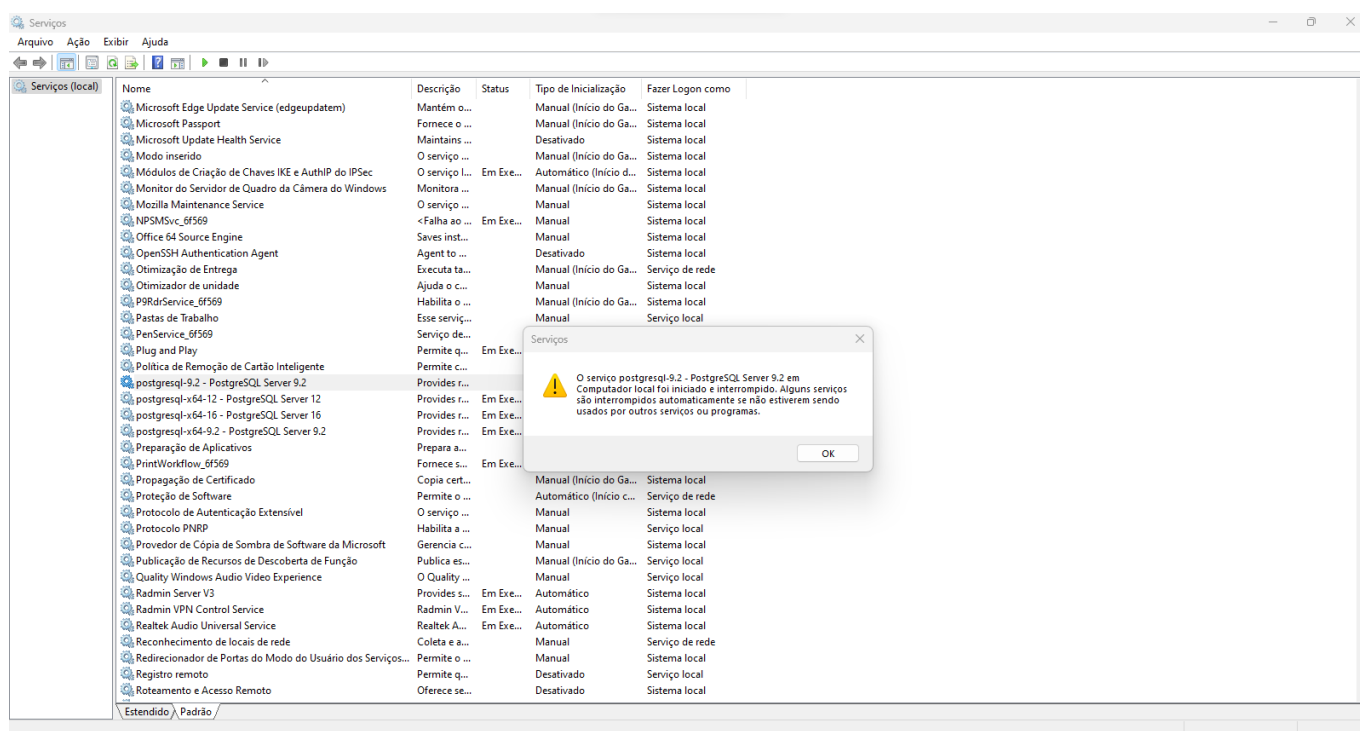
Serviços

Arquivo Ação Exibir Ajuda

Serviços (local)

| Nome | Descrição | Status | Tipo de Inicialização | Fazer Logon como |
|---|---|---|---|---|
| Microsoft Edge Update Service (edgeupdatem) | Mantém o... | | Manual (Início do Ga... | Sistema local |
| Microsoft Passport | Fornece o... | | Manual (Início do Ga... | Sistema local |
| Microsoft Update Health Service | Maintains ... | | Desativado | Sistema local |
| Modo inserido | O serviço ... | | Manual (Início do Ga... | Sistema local |
| Módulos de Criação de Chaves IKE e AuthIP do IPSec | O serviço I... | Em Exe... | Automático (Início d... | Sistema local |
| Monitor do Servidor de Quadro da Câmera do Windows | Monitora ... | | Manual (Início do Ga... | Sistema local |
| Mozilla Maintenance Service | O serviço ... | | Manual | Sistema local |
| NPSMSvc_6f569 | <Falha ao ... | Em Exe... | Manual | Sistema local |
| Office 64 Source Engine | Saves inst... | | Manual | Sistema local |
| OpenSSH Authentication Agent | Agent to ... | | Desativado | Sistema local |
| Otimização de Entrega | Executa ta... | | Manual (Início do Ga... | Serviço de rede |
| Otimizador de unidade | Ajuda o c... | | Manual | Sistema local |
| P9RdrService_6f569 | Habilita o ... | | Manual (Início do Ga... | Sistema local |
| Pastas de Trabalho | Esse serviç... | | Manual | Serviço local |
| PenService_6f569 | Serviço de... | | | |
| Plug and Play | Permite q... | Em Exe... | | |
| Política de Remoção de Cartão Inteligente | Permite c... | | | |
| postgresql-9.2 - PostgreSQL Server 9.2 | Provides r... | | | |
| postgresql-x64-12 - PostgreSQL Server 12 | Provides r... | Em Exe... | | |
| postgresql-x64-16 - PostgreSQL Server 16 | Provides r... | Em Exe... | | |
| postgresql-x64-9.2 - PostgreSQL Server 9.2 | Provides r... | Em Exe... | | |
| Preparação de Aplicativos | Prepara a... | | | |
| PrintWorkflow_6f569 | Fornece s... | Em Exe... | | |
| Propagação de Certificado | Copia cert... | | Manual (Início do Ga... | Sistema local |
| Proteção de Software | Permite o ... | | Automático (Início c... | Serviço de rede |
| Protocolo de Autenticação Extensível | O serviço ... | | Manual | Sistema local |
| Protocolo PNRP | Habilita a ... | | Manual | Serviço local |
| Provedor de Cópia de Sombra de Software da Microsoft | Gerencia c... | | Manual | Sistema local |
| Publicação de Recursos de Descoberta de Função | Publica es... | | Manual (Início do Ga... | Serviço local |
| Quality Windows Audio Video Experience | O Quality ... | | Manual | Serviço local |
| Radmin Server V3 | Provides s... | Em Exe... | Automático | Sistema local |
| Radmin VPN Control Service | Radmin V... | Em Exe... | Automático | Sistema local |
| Realtek Audio Universal Service | Realtek A... | Em Exe... | Automático | Sistema local |
| Reconhecimento de locais de rede | Coleta e a... | | Manual | Serviço de rede |
| Redirecionador de Portas do Modo do Usuário dos Serviços... | Permite o ... | | Manual | Sistema local |
| Registro remoto | Permite q... | | Desativado | Serviço local |
| Roteamento e Acesso Remoto | Oferece se... | | Desativado | Sistema local |

Serviços

O serviço postgresql-9.2 - PostgreSQL Server 9.2 em Computador local foi iniciado e interrompido. Alguns serviços são interrompidos automaticamente se não estiverem sendo usados por outros serviços ou programas.

OK

Estendido Padrão